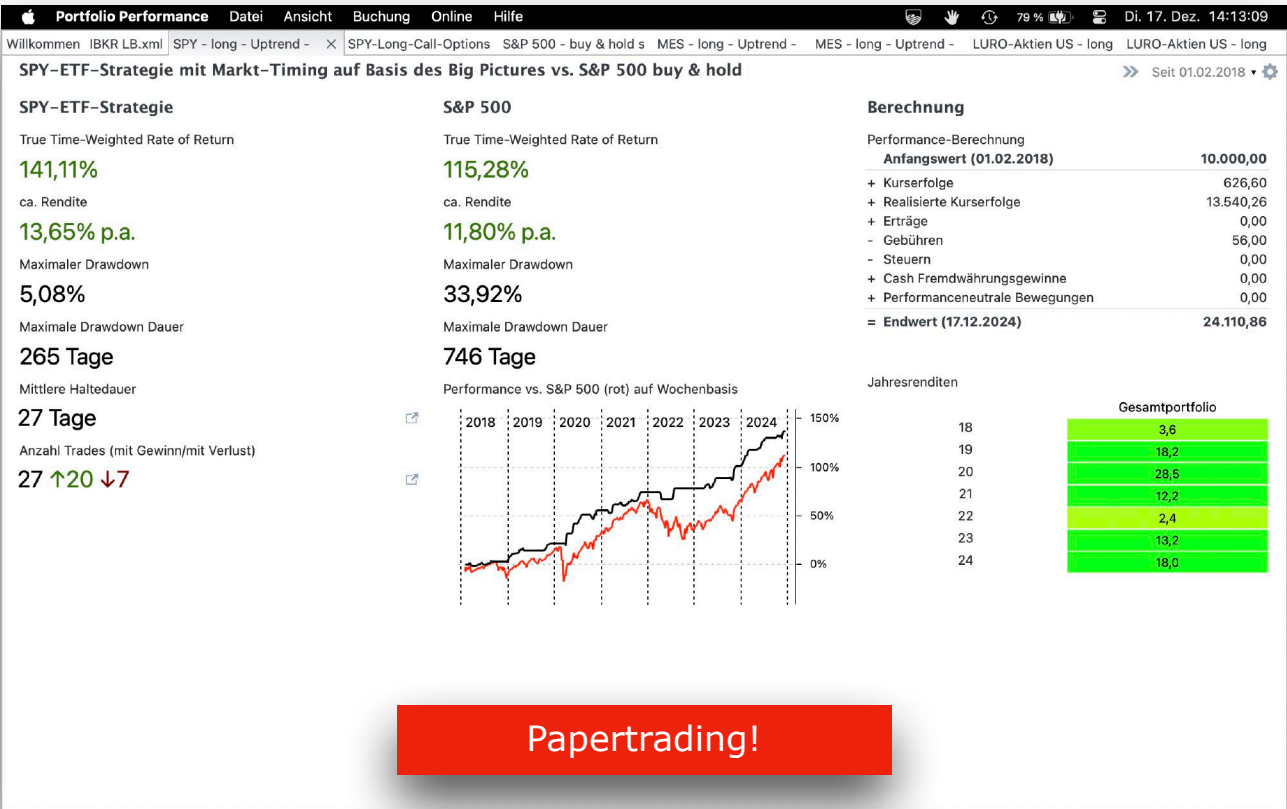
Portfolio Performance Datei Ansicht Buchung Online Hilfe 79 % Di. 17. Dez. 14:13:09

Willkommen IBKR LB.xml SPY - long - Uptrend - SPY-Long-Call-Options S&P 500 - buy & hold s MES - long - Uptrend - MES - long - Uptrend - LURO-Aktien US - long LURO-Aktien US - long

SPY-ETF-Strategie mit Markt-Timing auf Basis des Big Pictures vs. S&P 500 buy & hold

Seit 01.02.2018

SPY-ETF-Strategie

True Time-Weighted Rate of Return
141,11%
ca. Rendite
13,65% p.a.
Maximaler Drawdown
5,08%
Maximale Drawdown Dauer
265 Tage
Mittlere Haltedauer
27 Tage
Anzahl Trades (mit Gewinn/mit Verlust)
27 ↑20 ↓7

S&P 500

True Time-Weighted Rate of Return
115,28%
ca. Rendite
11,80% p.a.
Maximaler Drawdown
33,92%
Maximale Drawdown Dauer
746 Tage
Performance vs. S&P 500 (rot) auf Wochenbasis

2018 2019 2020 2021 2022 2023 2024
150% 100% 50% 0%

Berechnung

Performance-Berechnung

| | | |
|---|---|---|
| | Anfangswert (01.02.2018) | 10.000,00 |
| + | Kurserfolge | 626,60 |
| + | Realisierte Kurserfolge | 13.540,26 |
| + | Erträge | 0,00 |
| - | Gebühren | 56,00 |
| - | Steuern | 0,00 |
| + | Cash Fremdwährungsgewinne | 0,00 |
| + | Performanceneutrale Bewegungen | 0,00 |
| = | Endwert (17.12.2024) | 24.110,86 |

Jahresrenditen

| | Gesamtportfolio |
|---|---|
| 18 | 3,6 |
| 19 | 18,2 |
| 20 | 28,5 |
| 21 | 12,2 |
| 22 | 2,4 |
| 23 | 13,2 |
| 24 | 18,0 |

Papertrading!